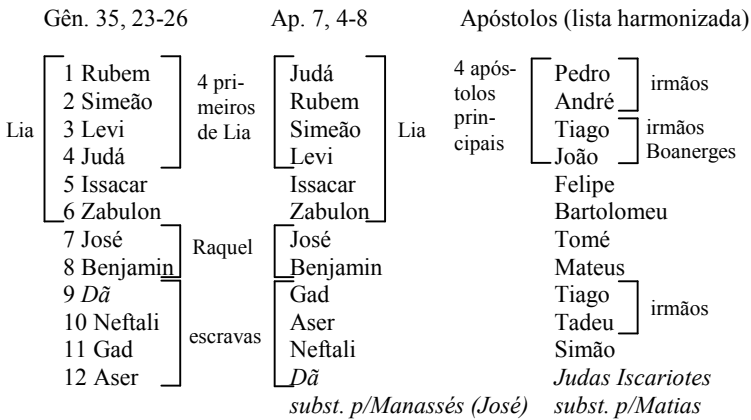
| Gên. 35, 23-26 | | Ap. 7, 4-8 | | Apóstolos (lista harmonizada) | |
|---|---|---|---|---|---|
| 1 Rubem | 4 primeiros de Lia | Judá | Lia | Pedro | irmãos |
| 2 Simeão | | Rubem | | André | |
| 3 Levi | | Simeão | 4 apóstolos principais | Tiago | irmãos Boanerges |
| 4 Judá | | Levi | | João | |
| 5 Issacar | | Issacar | | Felipe | |
| 6 Zabulon | | Zabulon | | Bartolomeu | |
| 7 José | Raquel | José | | Tomé | |
| 8 Benjamin | | Benjamin | | Mateus | |
| 9 *Dã* | escravas | Gad | | Tiago | irmãos |
| 10 Neftali | | Aser | | Tadeu | |
| 11 Gad | | Neftali | | Simão | |
| 12 Aser | | *Dã* | | *Judas Iscariotes* | |
| | | *subst. p/Manassés (José)* | | *subst. p/Matias* | |

Lia